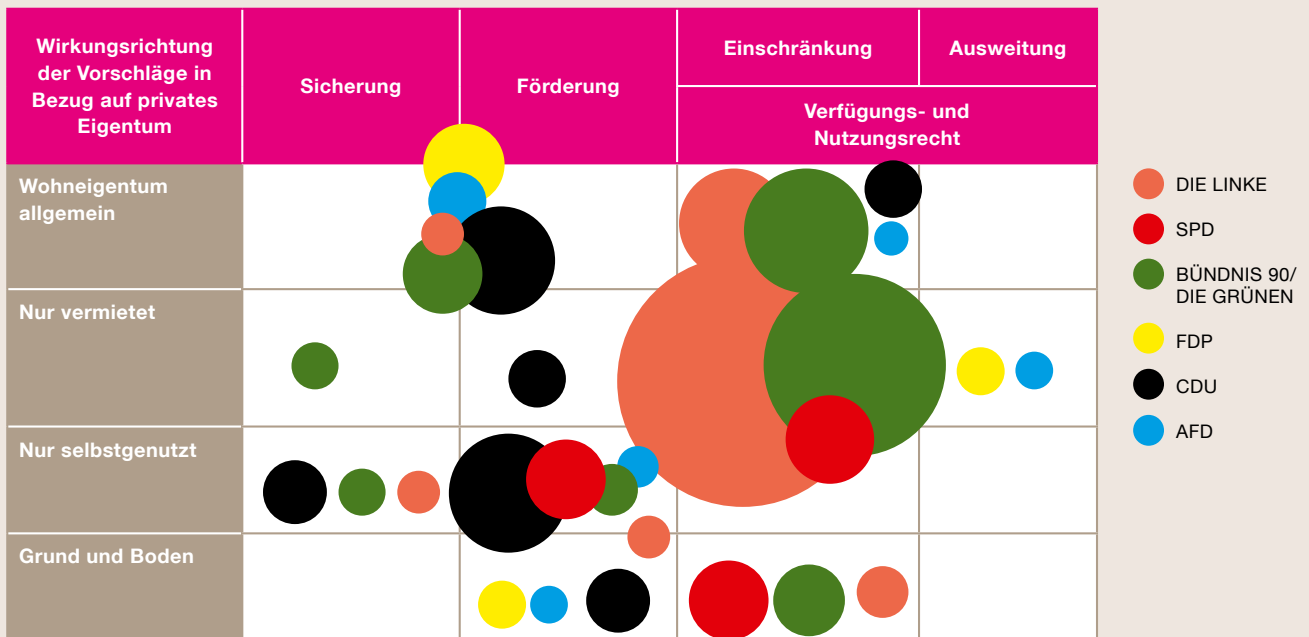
| Wirkungsrichtung der Vorschläge in Bezug auf privates Eigentum | Sicherung | Förderung | Einschränkung | Ausweitung |
|---|---|---|---|---|
| | | | Verfügungs- und Nutzungsrecht | |
| Wohneigentum allgemein | | | | |
| Nur vermietet | | | | |
| Nur selbstgenutzt | | | | |
| Grund und Boden | | | | |

DIE LINKE
SPD
BÜNDNIS 90/ DIE GRÜNEN
FDP
CDU
AFD